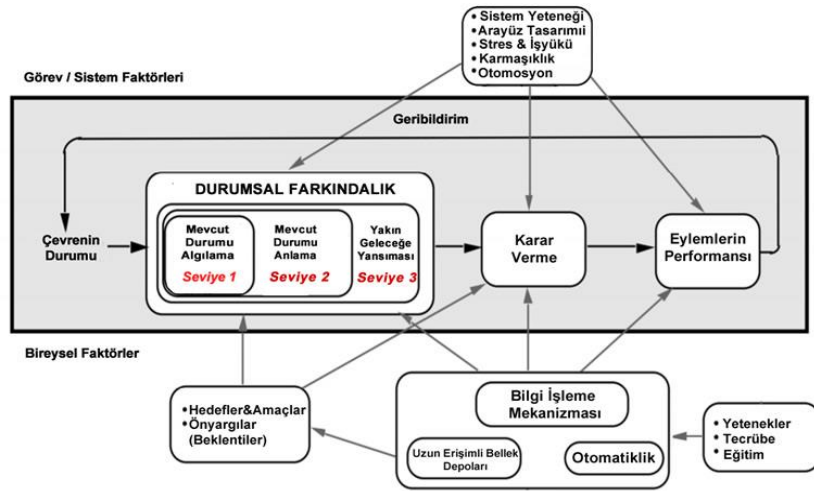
• Sistem Yeteneği
• Arayüz Tasarımı
• Stres & İşyükü
• Karmaşıklık
• Otomosyon

Görev / Sistem Faktörleri

Geribildirim

Çevrenin Durumu

DURUMSAL FARKINDALIK

Mevcut Durumu Algılama
Seviye 1

Mevcut Durumu Anlama
Seviye 2

Yakın Geleceğe Yansıması
Seviye 3

Karar Verme

Eylemlerin Performansı

Bireysel Faktörler

• Hedefler&Amaçlar
• Önyargılar (Beklentiler)

Bilgi İşleme Mekanizması

Uzun Erişimli Bellek Depoları

Otomatiklik

• Yetenekler
• Tecrübe
• Eğitim